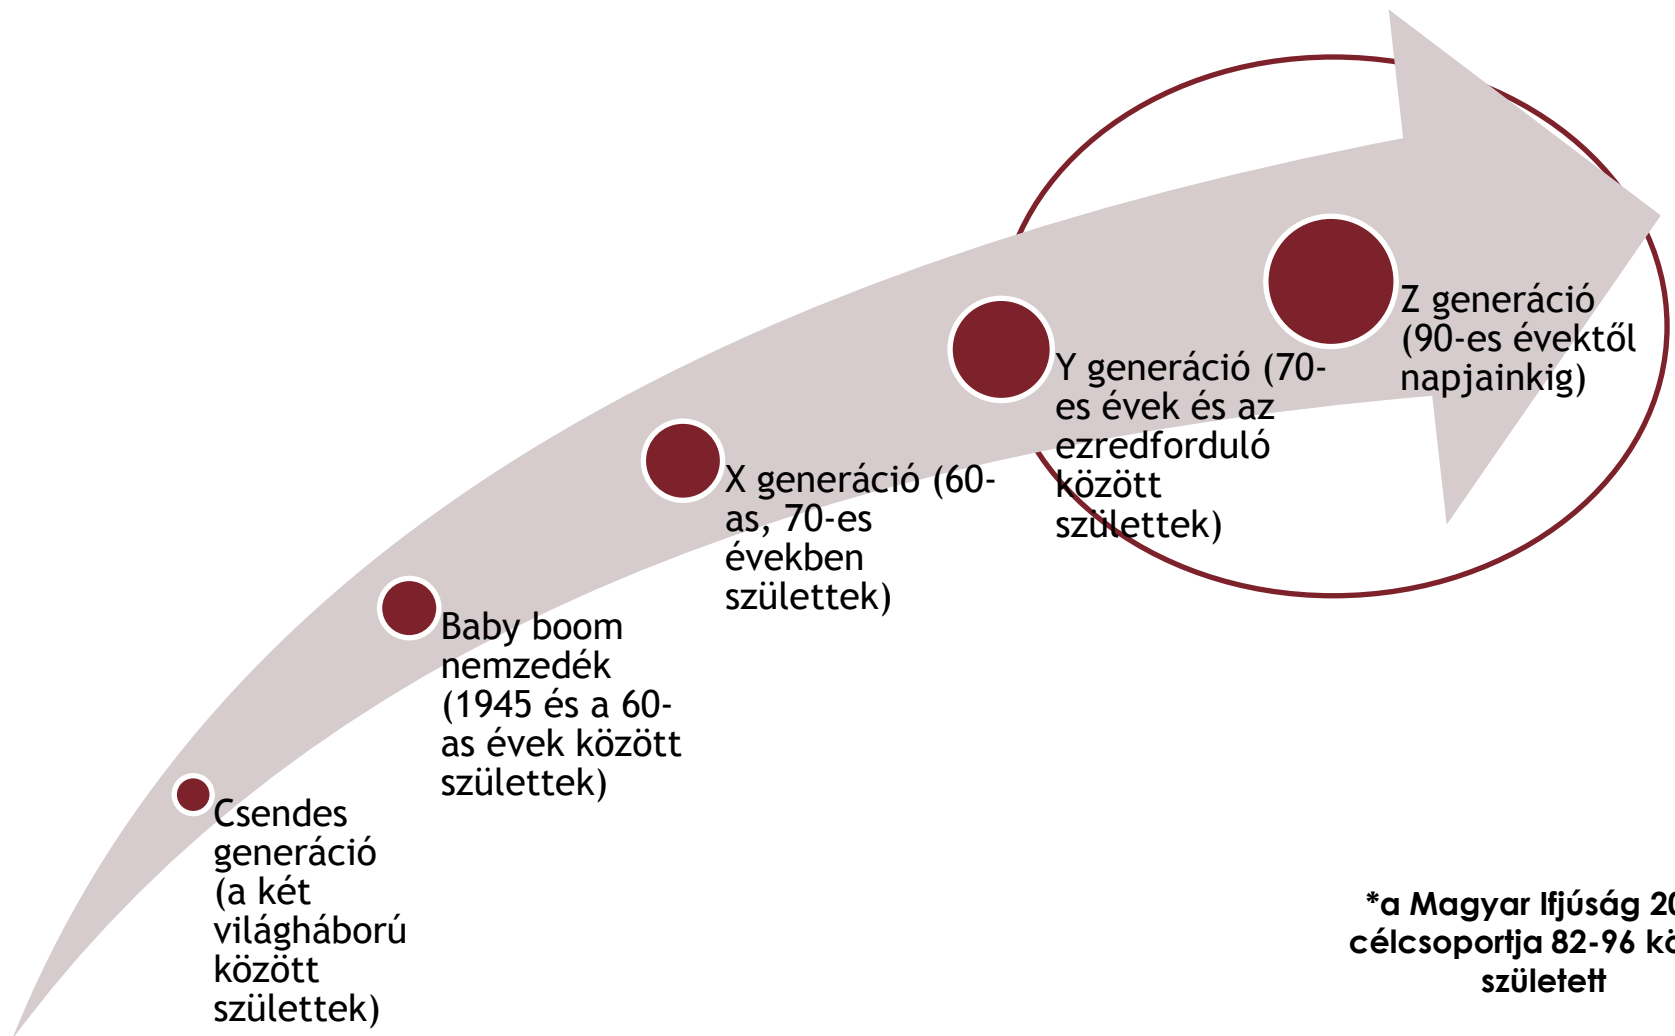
Csendes generáció (a két világháború között születtek)

Baby boom nemzedék (1945 és a 60-as évek között születtek)

X generáció (60-as, 70-es években születtek)

Y generáció (70-es évek és az ezredforduló között születtek)

Z generáció (90-es évektől napjainkig)

*a Magyar Ifjúság 20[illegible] célcsoportja 82-96 kö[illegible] született